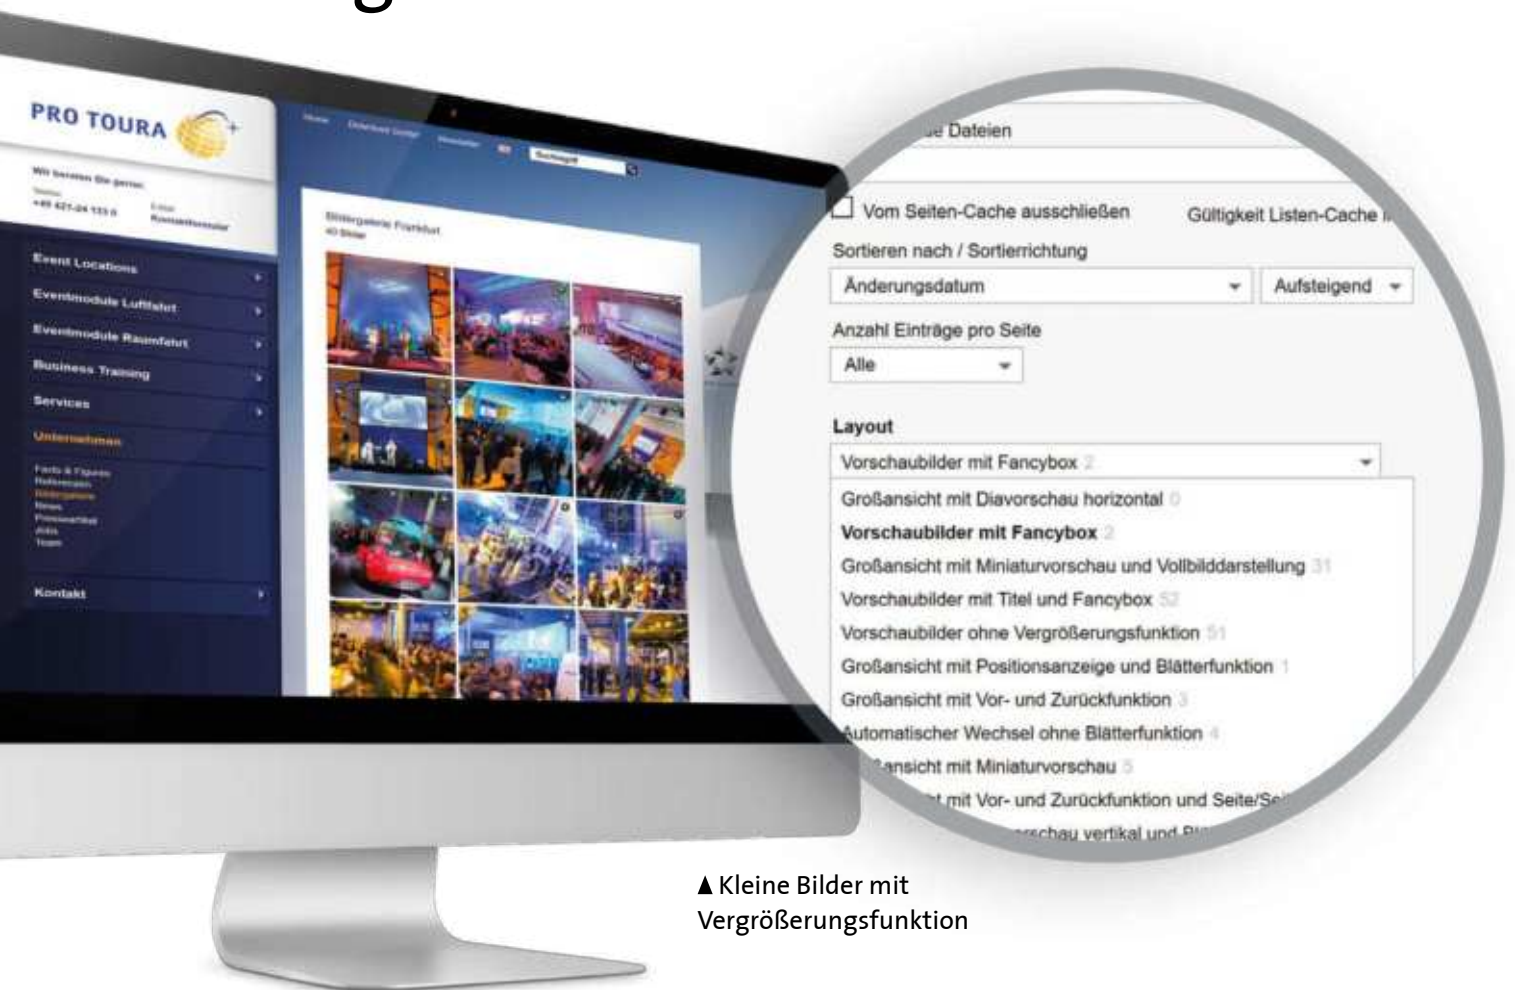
PRO TOURA

Wir beraten Sie gerne:

Telefon
+49 421-24 133 0

Email
Kontaktformular

Event Locations
Eventmodule Luftfahrt
Eventmodule Raumfahrt
Business Training
Services
Unternehmen
Facts & Figures
Referenzen
Bildergalerie
News
Pressearchiv
Jobs
Team
Kontakt

Home
Download Center
Newsletter
Suchbegriff

Bildergalerie Frankfurt
40 Bilder

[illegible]e Dateien

Vom Seiten-Cache ausschließen
Gültigkeit Listen-Cache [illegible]

Sortieren nach / Sortierrichtung
Änderungsdatum
Aufsteigend

Anzahl Einträge pro Seite
Alle

Layout
Vorschaubilder mit Fancybox 2
Großansicht mit Diavorschau horizontal 0
Vorschaubilder mit Fancybox 2
Großansicht mit Miniaturvorschau und Vollbilddarstellung 31
Vorschaubilder mit Titel und Fancybox 52
Vorschaubilder ohne Vergrößerungsfunktion 51
Großansicht mit Positionsanzeige und Blätterfunktion 1
Großansicht mit Vor- und Zurückfunktion 3
Automatischer Wechsel ohne Blätterfunktion 4
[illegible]ansicht mit Miniaturvorschau 5
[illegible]t mit Vor- und Zurückfunktion und Seite/Se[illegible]
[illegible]rschau vertikal und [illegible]

▲Kleine Bilder mit Vergrößerungsfunktion